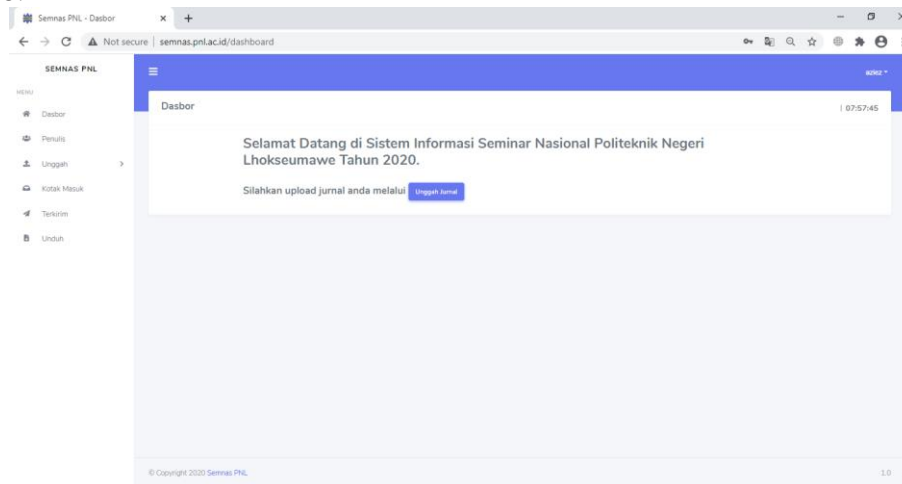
Semnas PNL - Dasbor

Not secure | semnas.pnl.ac.id/dashboard

SEMNAS PNL

MENU

Dasbor

Penulis

Unggah

Kotak Masuk

Terkirim

Unduh

aziez

Dasbor

| 07:57:45

Selamat Datang di Sistem Informasi Seminar Nasional Politeknik Negeri Lhokseumawe Tahun 2020.

Silahkan upload jurnal anda melalui Unggah Jurnal

© Copyright 2020 Semnas PNL

1.0